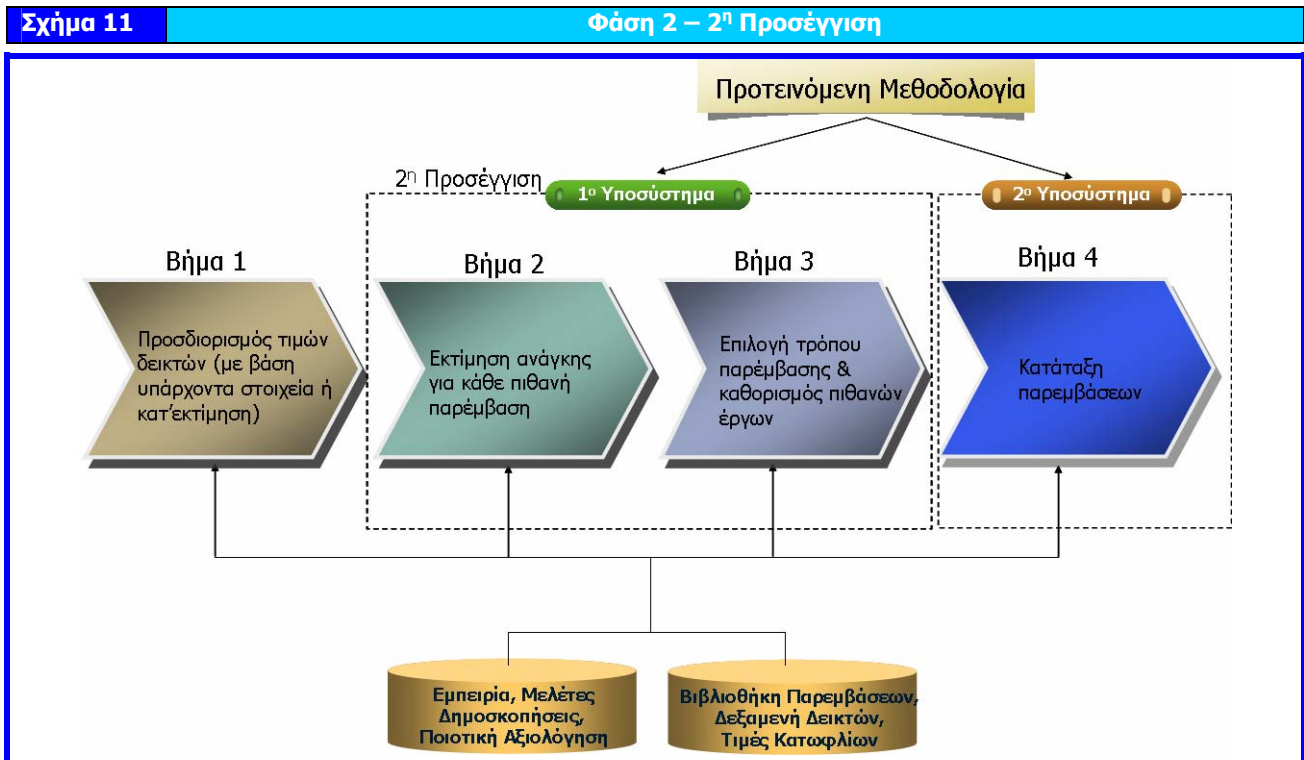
Σχήμα 11

Φάση 2 – 2η Προσέγγιση

Προτεινόμενη Μεθοδολογία

2η Προσέγγιση

1ο Υποσύστημα

2ο Υποσύστημα

Βήμα 1

Προσδιορισμός τιμών δεικτών (με βάση υπάρχοντα στοιχεία ή κατ'εκτίμηση)

Βήμα 2

Εκτίμηση ανάγκης για κάθε πιθανή παρέμβαση

Βήμα 3

Επιλογή τρόπου παρέμβασης & καθορισμός πιθανών έργων

Βήμα 4

Κατάταξη παρεμβάσεων

Εμπειρία, Μελέτες Δημοσκοπήσεις, Ποιοτική Αξιολόγηση

Βιβλιοθήκη Παρεμβάσεων, Δεξαμενή Δεικτών, Τιμές Κατωφλίων